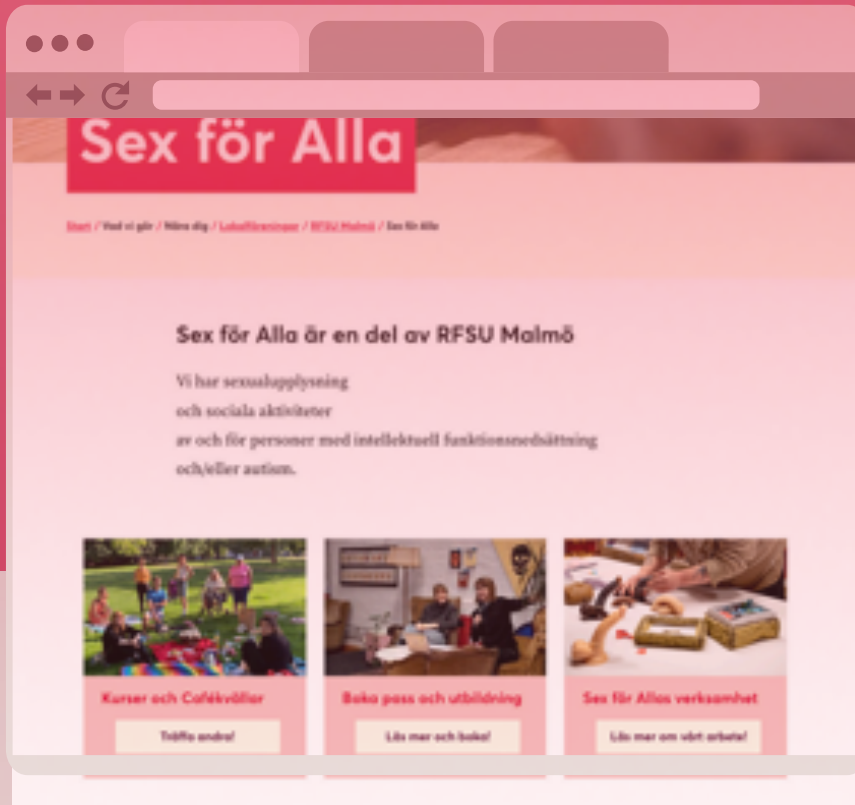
Sex för Alla

Start / Vad vi gör / Möta dig / Lokalföreningar / RFSU Malmö / Sex för Alla

Sex för Alla är en del av RFSU Malmö

Vi har sexualupplysning och sociala aktiviteter av och för personer med intellektuell funktionsnedsättning och/eller autism.

Kurser och Cafékvällar

Träffa andra!

Boka pass och utbildning

Läs mer och boka!

Sex för Allas verksamhet

Läs mer om vårt arbete!